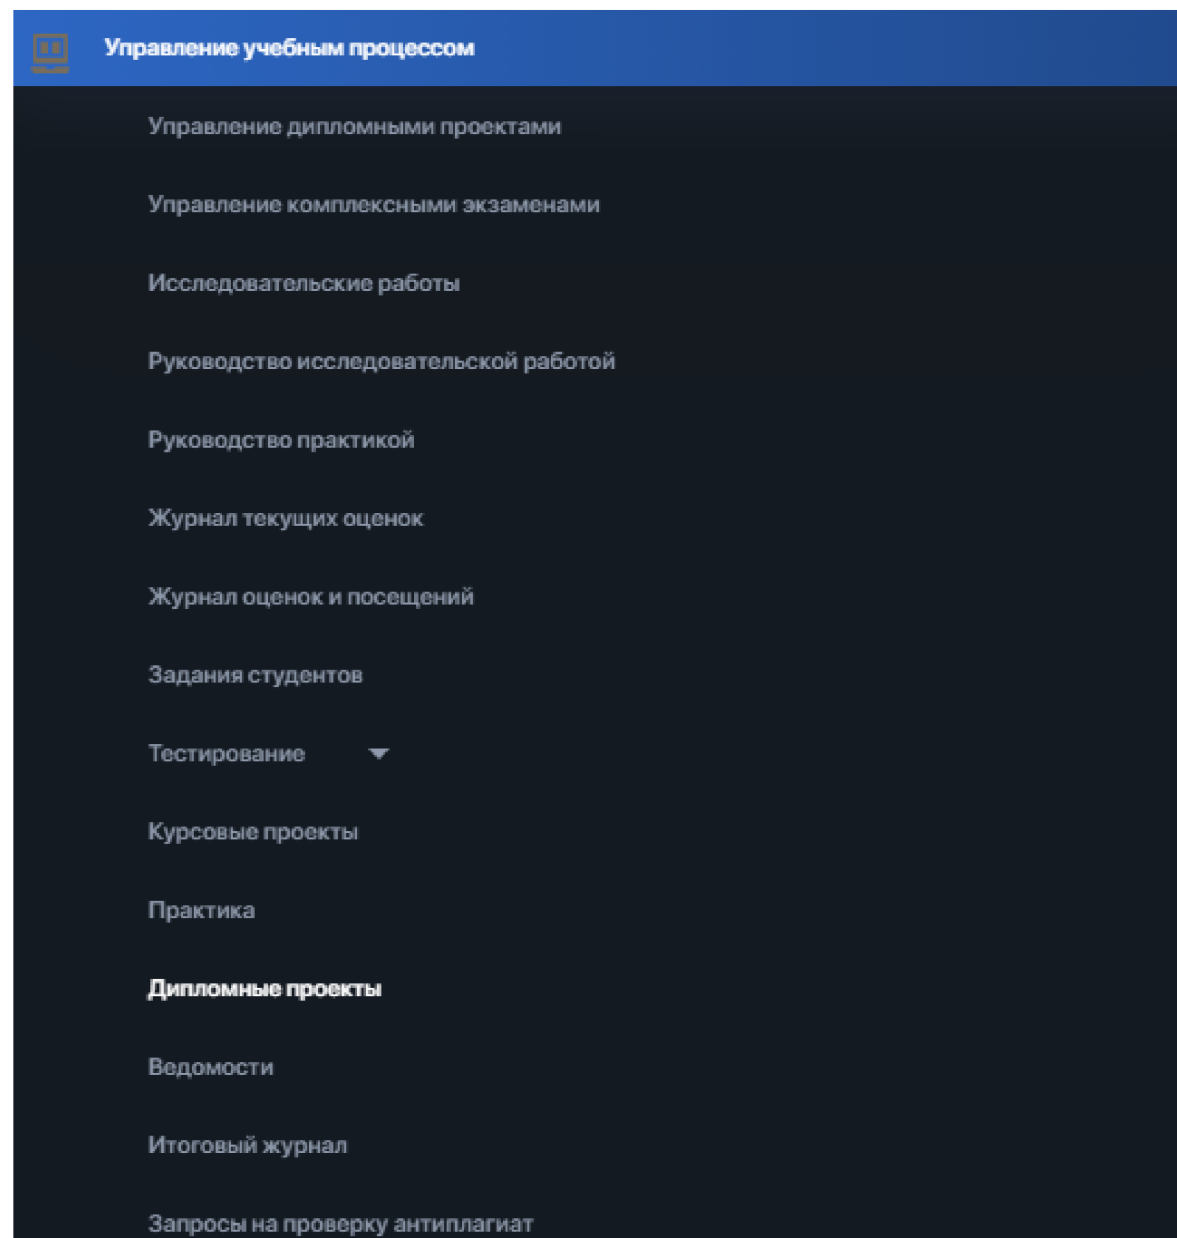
Управление учебным процессом

Управление дипломными проектами

Управление комплексными экзаменами

Исследовательские работы

Руководство исследовательской работой

Руководство практикой

Журнал текущих оценок

Журнал оценок и посещений

Задания студентов

Тестирование

Курсовые проекты

Практика

Дипломные проекты

Ведомости

Итоговый журнал

Запросы на проверку антиплагиат